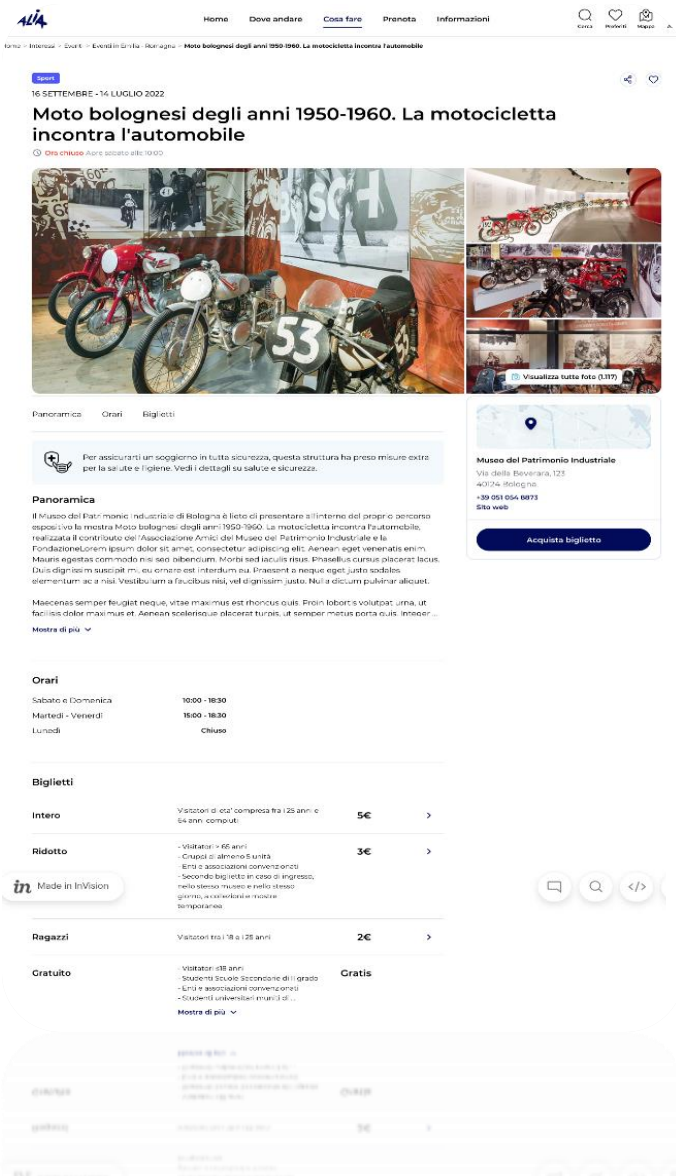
ALìA

Home Dove andare Cosa fare Prenota Informazioni

Cerca Preferiti Mappa

Home > Interessi > Eventi > Eventi in Emilia-Romagna > Moto bolognesi degli anni 1950-1960. La motocicletta incontra l'automobile

Sport

16 SETTEMBRE - 14 LUGLIO 2022

Moto bolognesi degli anni 1950-1960. La motocicletta incontra l'automobile

Ora chiuso Apre sabato alle 10:00

53

Visualizza tutte foto (1.117)

Panoramica Orari Biglietti

Per assicurarti un soggiorno in tutta sicurezza, questa struttura ha preso misure extra per la salute e l'igiene. Vedi i dettagli su salute e sicurezza.

Museo del Patrimonio Industriale
Via della Beverara, 123
40124 Bologna
+39 051 054 8873
Sito web

Acquista biglietto

Panoramica

Il Museo del Patrimonio Industriale di Bologna è lieto di presentare all'interno del proprio percorso espositivo la mostra Moto bolognesi degli anni 1950-1960. La motocicletta incontra l'automobile, realizzata il contributo dell'Associazione Amici del Museo del Patrimonio Industriale e la FondazioneLorem ipsum dolor sit amet, consectetur adipiscing elit. Aenean eget venenatis enim. Mauris egestas commodo nisi sed bibendum. Morbi sed iaculis risus. Phasellus cursus placerat lacus. Duis dignissim suscipit mi, eu ornare est interdum eu. Praesent a neque eget justo sodales elementum ac a nisi. Vestibulum a faucibus nisi, vel dignissim justo. Nulla dictum pulvinar aliquet.

Maecenas semper feugiat neque, vitae maximus est rhoncus quis. Proin lobortis volutpat urna, ut facilisis dolor maximus et. Aenean scelerisque placerat turpis, ut semper metus porta quis. Integer ...

Mostra di più

Orari

| Sabato e Domenica | 10:00 - 18:30 |
|---|---|
| Martedì - Venerdì | 15:00 - 18:30 |
| Lunedì | Chiuso |

Biglietti

| Intero | Visitatori di eta' compresa fra i 25 anni e 64 anni compiuti | 5€ |
|---|---|---|
| Ridotto | - Visitatori > 65 anni - Gruppi di almeno 5 unità - Enti e associazioni convenzionati - Secondo biglietto in caso di ingresso, nello stesso museo e nello stesso giorno, a collezioni e mostre temporanee | 3€ |
| Ragazzi | Visitatori fra i 18 e i 25 anni | 2€ |
| Gratuito | - Visitatori ≤18 anni - Studenti Scuole Secondarie di II grado - Enti e associazioni convenzionati - Studenti universitari muniti di ... Mostra di più | Gratis |

Made in InVision

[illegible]